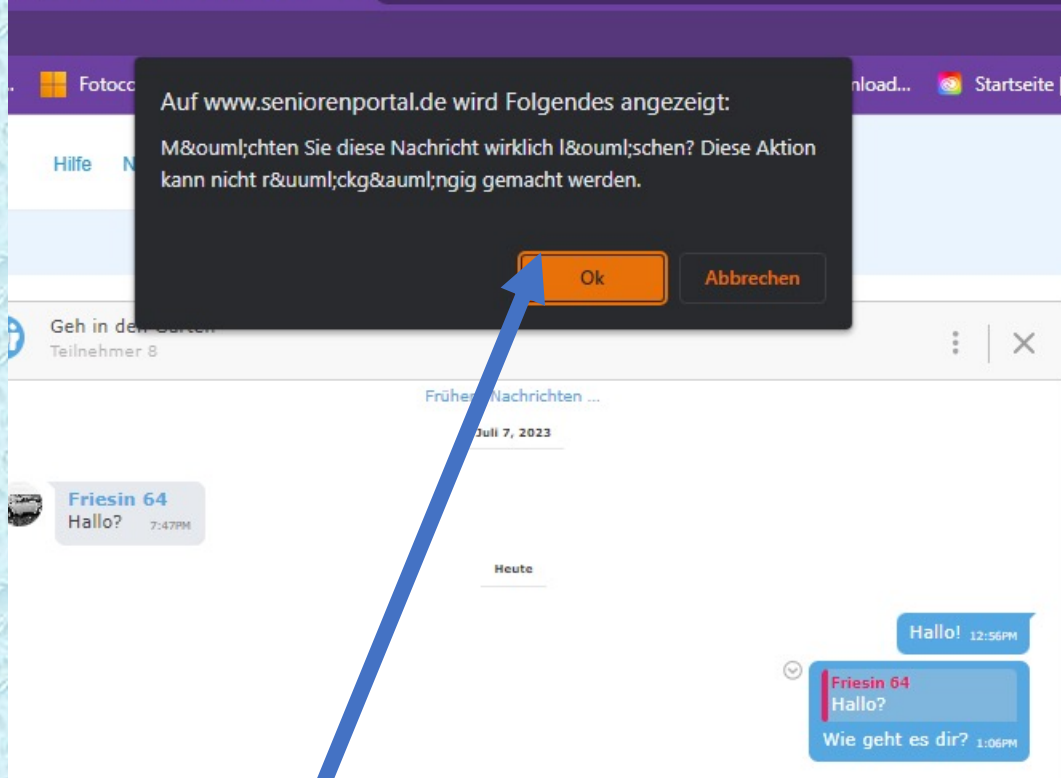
Fotoco

nload...

Startseite

Auf www.seniorenportal.de wird Folgendes angezeigt:

M&ouml;chten Sie diese Nachricht wirklich l&ouml;schen? Diese Aktion kann nicht r&uuml;ckg&auml;ngig gemacht werden.

Ok

Abbrechen

Hilfe

N

Geh in den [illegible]

Teilnehmer 8

Frühe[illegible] Nachrichten ...

Juli 7, 2023

Friesin 64
Hallo? 7:47PM

Heute

Hallo! 12:56PM

Friesin 64
Hallo?

Wie geht es dir? 1:06PM